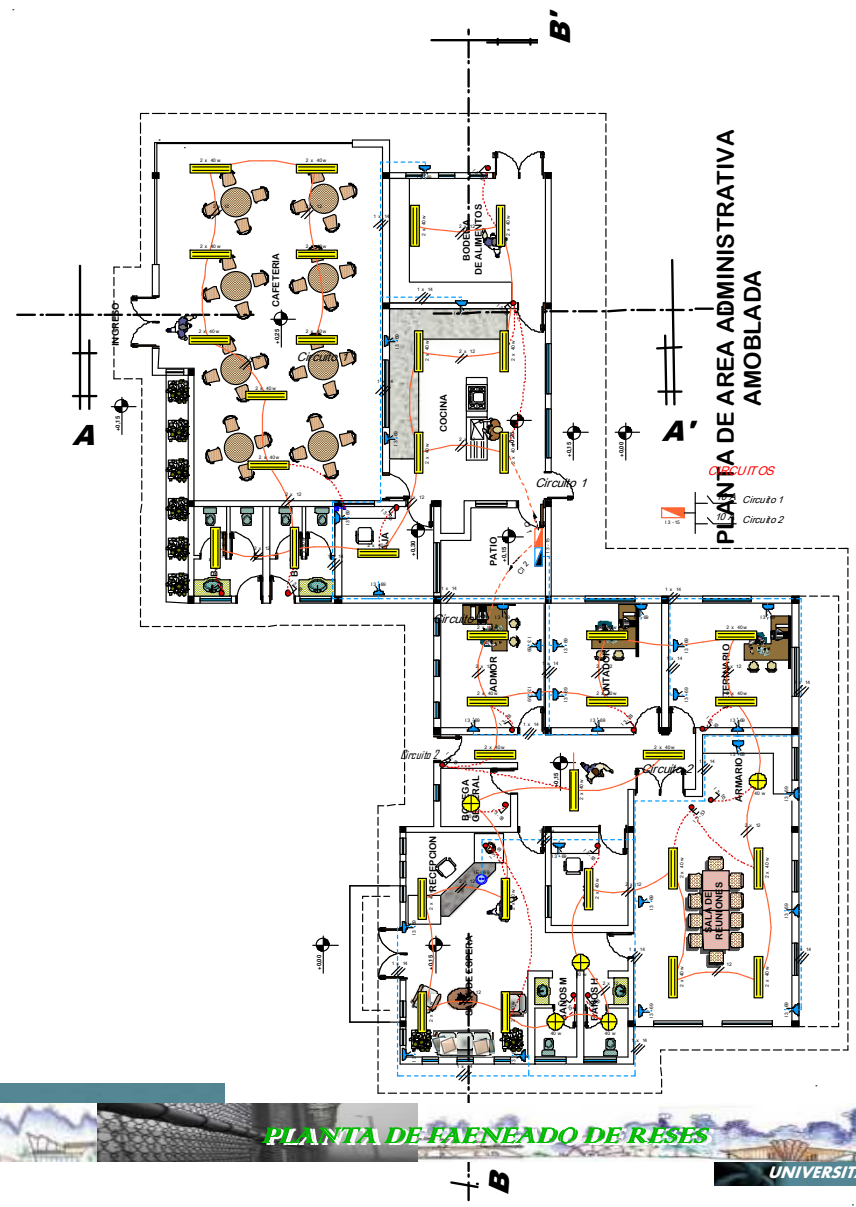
B'

PLANTA DE AREA ADMINISTRATIVA AMOBLADA

CIRCUITOS

Circuito 1

Circuito 2

13 - 15

10

A

A'

INGRESO

CAFETERIA

Circuito 1

BODEGA DE ALIMENTOS

COCINA

Circuito 1

PATIO

CAJA

Circuito 2

ADMOR

CONTADOR

VETERINARIO

Circuito 2

Circuito 2

BODEGA GENERAL

ARMARIO

RECEPCION

SALA DE REUNIONES

SALA DE ESPERA

BAÑOS M

BAÑOS H

2 x 40w

+0.15

+0.25

+0.00

12

14

PLANTA DE FAENEADO DE RESES

UNIVERSIT

B